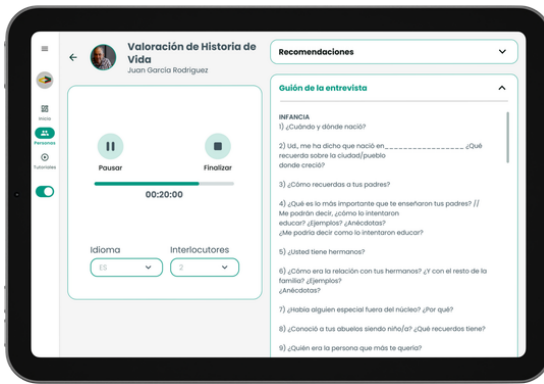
Valoración de Historia de Vida
Juan García Rodríguez

Inicio
Personas
Tutoriales

Pausar
Finalizar
00:20:00

Idioma
ES
Interlocutores
2

Recomendaciones

Guión de la entrevista

INFANCIA
1) ¿Cuándo y dónde nació?

2) Ud., me ha dicho que nació en_________________ ¿Qué recuerda sobre la ciudad/pueblo donde creció?

3) ¿Cómo recuerdas a tus padres?

4) ¿Qué es lo más importante que te enseñaron tus padres? // Me podrían decir, ¿cómo lo intentaron educar? ¿Ejemplos? ¿Anécdotas? ¿Me podría decir como lo intentaron educar?

5) ¿Usted tiene hermanos?

6) ¿Cómo era la relación con tus hermanos? ¿Y con el resto de la familia? ¿Ejemplos? ¿Anécdotas?

7) ¿Había alguien especial fuera del núcleo? ¿Por qué?

8) ¿Conoció a tus abuelos siendo niño/a? ¿Qué recuerdos tiene?

9) ¿Quién era la persona que más te quería?